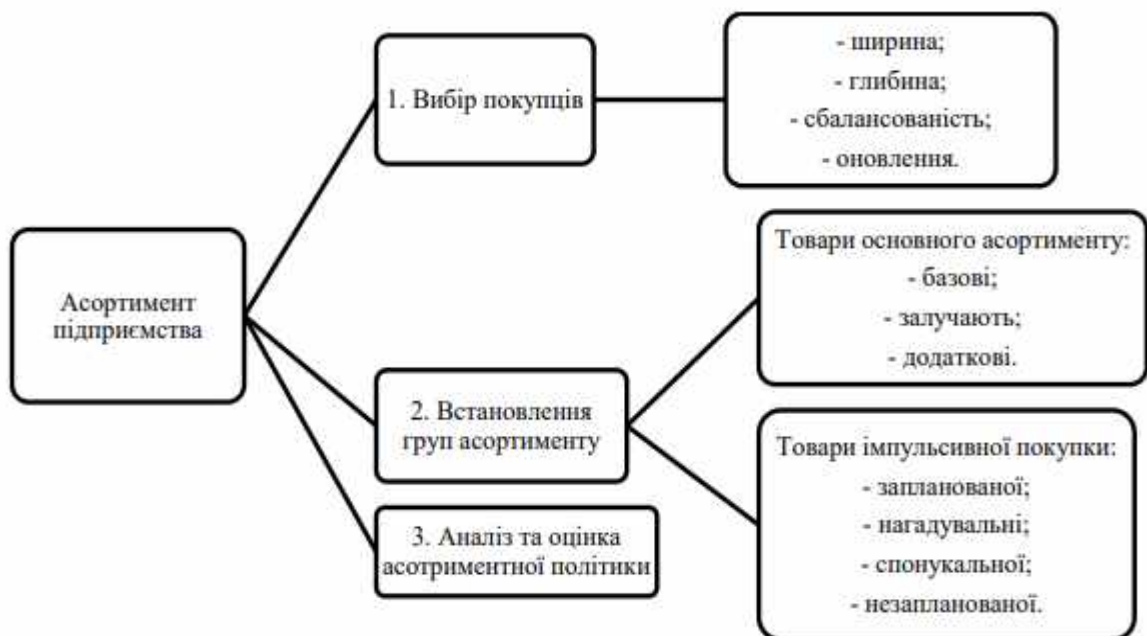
Асортимент підприємства

1. Вибір покупців

- ширина;
- глибина;
- сбалансованість;
- оновлення.

2. Встановлення груп асортименту

Товари основного асортименту:
- базові;
- залучають;
- додаткові.

Товари імпульсивної покупки:
- запланованої;
- нагадувальні;
- спонукальної;
- незапланованої.

3. Аналіз та оцінка асотриментної політики